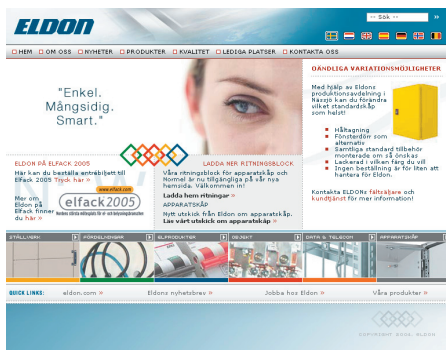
ELDON

-- Sök --

HEM   OM OSS   NYHETER   PRODUKTER   KVALITET   LEDIGA PLATSER   KONTAKTA OSS

"Enkel. Mångsidig. Smart."

OÄNDLIGA VARIATIONSMÖJLIGHETER

Med hjälp av Eldons produktionsavdelning i Nässjö kan du förändra vilket standardskåp som helst!

Håltagning
Fönsterdörr som alternativ
Samtliga standard tillbehör monterade om så önskas
Lackerad i vilken färg du vill
Ingen beställning är för liten att hantera för Eldon.

Kontakta ELDONs fältsäljare och kundtjänst för mer information!

ELDON PÅ ELFACK 2005

Här kan du beställa entrébiljett till Elfack 2005 Tryck här »

Mer om Eldon på Elfack finner du här »

www.elfack.com

elfack 2005

LADDA NER RITNINGSBLOCK

Våra ritningsblock för apparatskåp och Normel är nu tillgängliga på vår nya hemsida. Välkommen in!
Ladda hem ritningar »

APPARATSKÅP

Nytt utskick från Eldon om apparatskåp.
Las vårt utskick om apparatskåp »

STÄLLVERK   FÖRDELNINGAR   ELPRODUKTER   OBJEKT   DATA & TELECOM   APPARATSKÅP

QUICK LINKS:   eldon.com »   Eldons nyhetsbrev »   Jobba hos Eldon »   Våra produkter »

COPYRIGHT 2005, ELDON